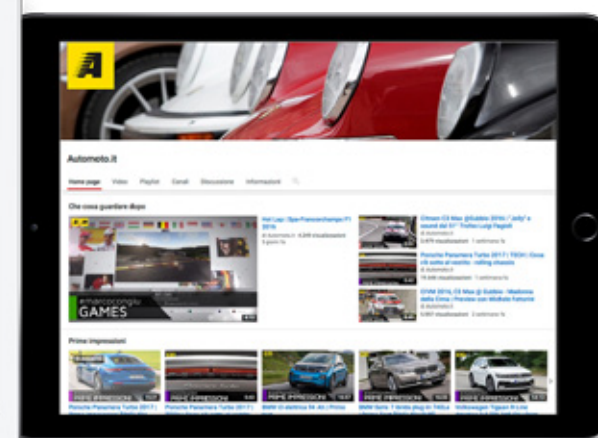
Automoto.it

Home page Video Playlist Canali Discussione Informazioni

Che cosa guardare dopo

Hot Lap | Spa-Francorchamps F1 2016

di Automoto.it · 6.398 visualizzazioni

emarcocongiu GAMES

Citroen C3 Max @ Goldeo 2016 / "Jolly" e sound dal 51° Trofeo Luigi Fagioli

di Automoto.it

3.679 visualizzazioni · 1 settimana fa

Porsche Panamera Turbo 2017 | TECH | Cosa c'è sotto al vestito - rolling chassis

di Automoto.it

16.466 visualizzazioni · 1 settimana fa

DTVM 2016, C3 Max @ Goldeo | Madonna della Cima | Preview con Minibolo Falcone

di Automoto.it

5.857 visualizzazioni · 1 settimana fa

Prime impressioni

PRIME IMPRESSIONI

Porsche Panamera Turbo 2017 |

PRIME IMPRESSIONI

Porsche Panamera Turbo 2017 |

PRIME IMPRESSIONI

BMW i3 elettrica 94 Ah | Prima

PRIME IMPRESSIONI

BMW Serie 7 ibrida plug-in 740Le

PRIME IMPRESSIONI

Volkswagen Tiguan R-Line